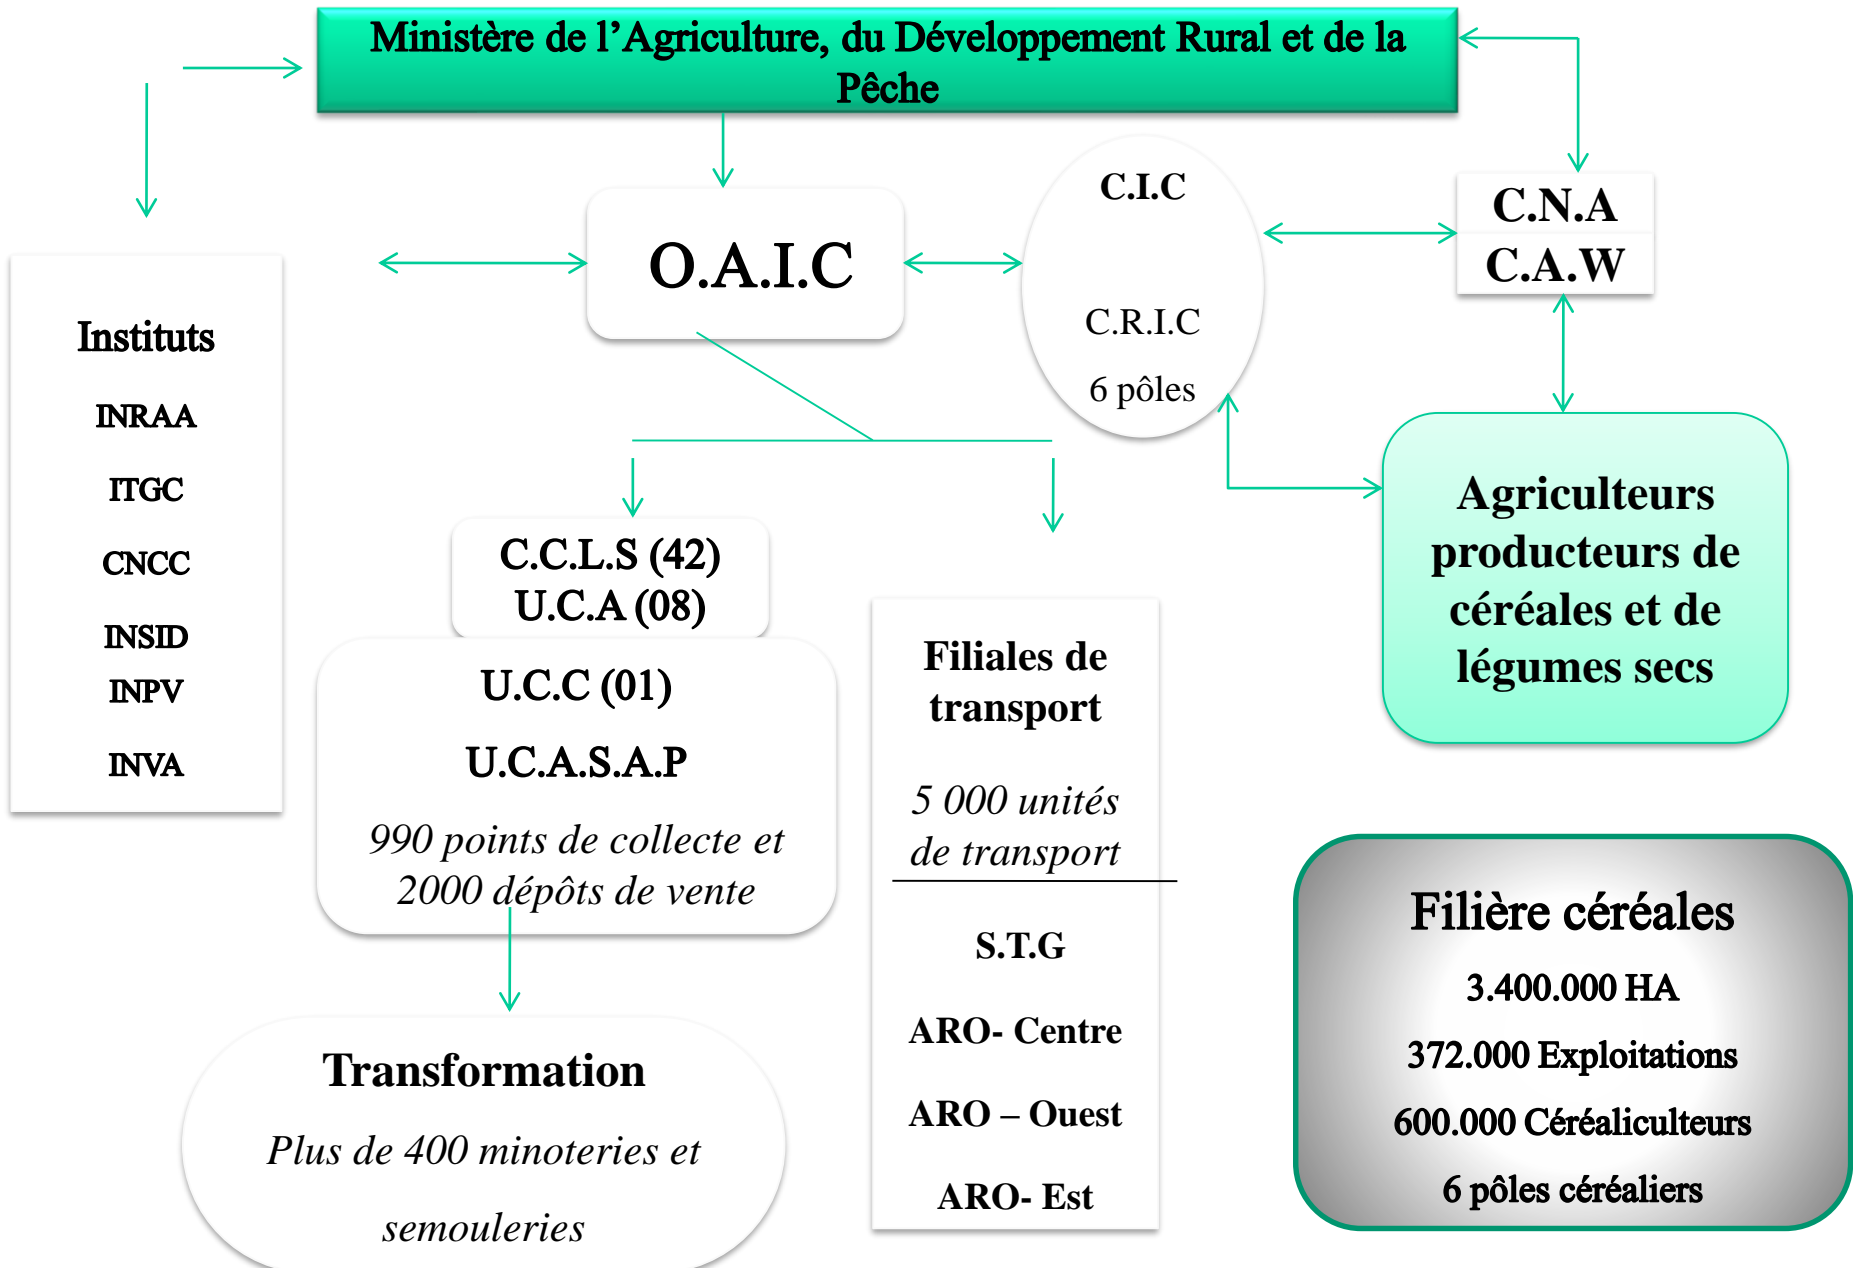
Ministère de l'Agriculture, du Développement Rural et de la Pêche

Instituts

INRAA

ITGC

CNCC

INSID

INPV

INVA

O.A.I.C

C.I.C

C.R.I.C

6 pôles

C.N.A

C.A.W

Agriculteurs producteurs de céréales et de légumes secs

C.C.L.S (42)
U.C.A (08)

U.C.C (01)

U.C.A.S.A.P

*990 points de collecte et 2000 dépôts de vente*

Filiales de transport

*5 000 unités de transport*

S.T.G

ARO- Centre

ARO – Ouest

ARO- Est

Transformation

*Plus de 400 minoteries et semouleries*

Filière céréales

3.400.000 HA

372.000 Exploitations

600.000 Céréaliculteurs

6 pôles céréaliers